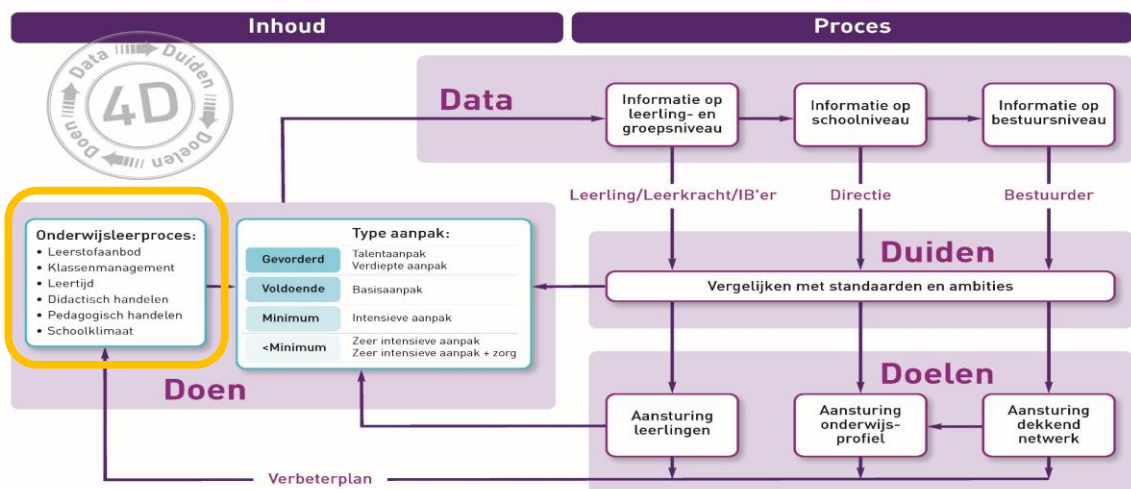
Inhoud

Proces

Data Duiden Doelen Doen 4D

Data

Informatie op leerling- en groepsniveau

Informatie op schoolniveau

Informatie op bestuursniveau

Leerling/Leerkracht/IB'er

Directie

Bestuurder

Duiden

Vergelijken met standaarden en ambities

Onderwijsleerproces:
• Leerstofaanbod
• Klassenmanagement
• Leertijd
• Didactisch handelen
• Pedagogisch handelen
• Schoolklimaat

Type aanpak:

| Gevorderd | Talentaanpak Verdiepte aanpak |
|---|---|
| Voldoende | Basisaanpak |
| Minimum | Intensieve aanpak |
| <Minimum | Zeer intensieve aanpak Zeer intensieve aanpak + zorg |

Doen

Doelen

Aansturing leerlingen

Aansturing onderwijs-profiel

Aansturing dekkend netwerk

Verbeterplan